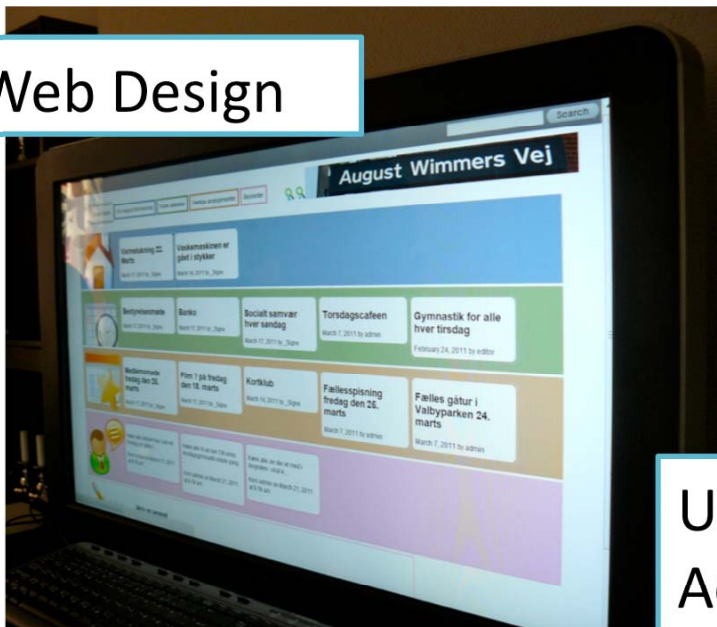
Web Design

Search

August Wimmers Vej

Varmeslukning 22. marts

March 17, 2011 by _Signe

Vaskemaskinen er gået i stykker

March 16, 2011 by _Signe

Bestyrelsesmøde

Banko

Socialt samvær hver søndag

March 17, 2011 by _Signe

Torsdagscafeen

March 7, 2011 by admin

Gymnastik for alle hver tirsdag

February 24, 2011 by editor

Medlemsmøde fredag den 25. marts

Film 1 på fredag den 18. marts

Kortklub

Fællesspisning fredag den 25. marts

March 7, 2011 by admin

Fælles gåtur i Valbyparken 24. marts

March 7, 2011 by admin

U

Ac